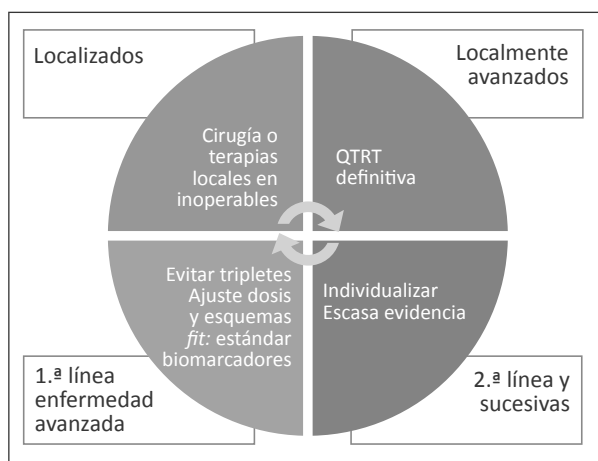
Localizados

Localmente avanzados

Cirugía o terapias locales en inoperables

QTRT definitiva

Evitar tripletes
Ajuste dosis y esquemas
*fit:* estándar biomarcadores

Individualizar
Escasa evidencia

1.ª línea enfermedad avanzada

2.ª línea y sucesivas